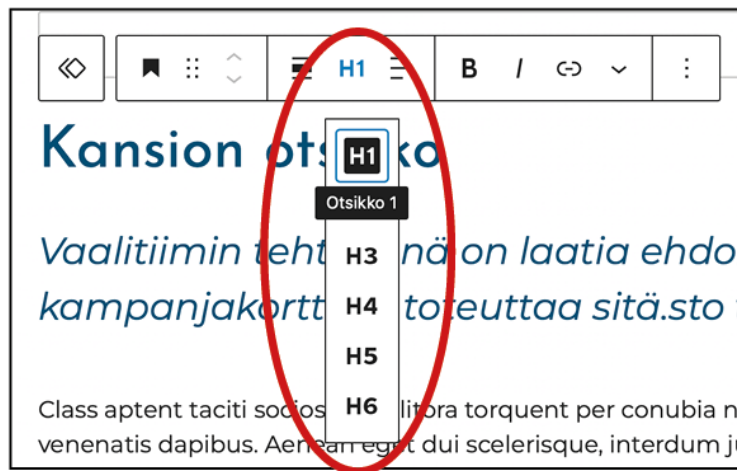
H1

Kansion ots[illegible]

H1

Otsikko 1

Vaalitiimin teht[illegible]nä on laatia ehdo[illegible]

kampanjakort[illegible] toteuttaa sitä.sto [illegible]

H3

H4

H5

H6

Class aptent taciti socios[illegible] litora torquent per conubia n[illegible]

venenatis dapibus. Ae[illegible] eg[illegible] dui scelerisque, interdum ju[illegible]